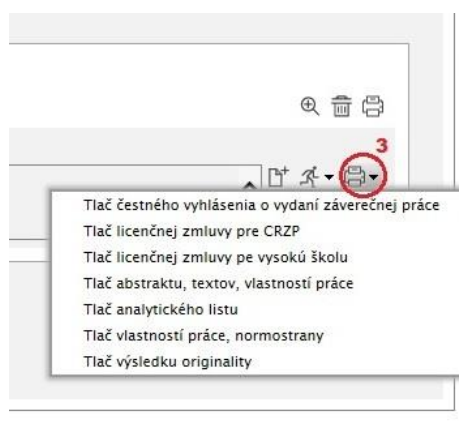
3

Tlač čestného vyhlásenia o vydaní záverečnej práce
Tlač licenčnej zmluvy pre CRZP
Tlač licenčnej zmluvy pe vysokú školu
Tlač abstraktu, textov, vlastností práce
Tlač analytického listu
Tlač vlastností práce, normostrany
Tlač výsledku originality